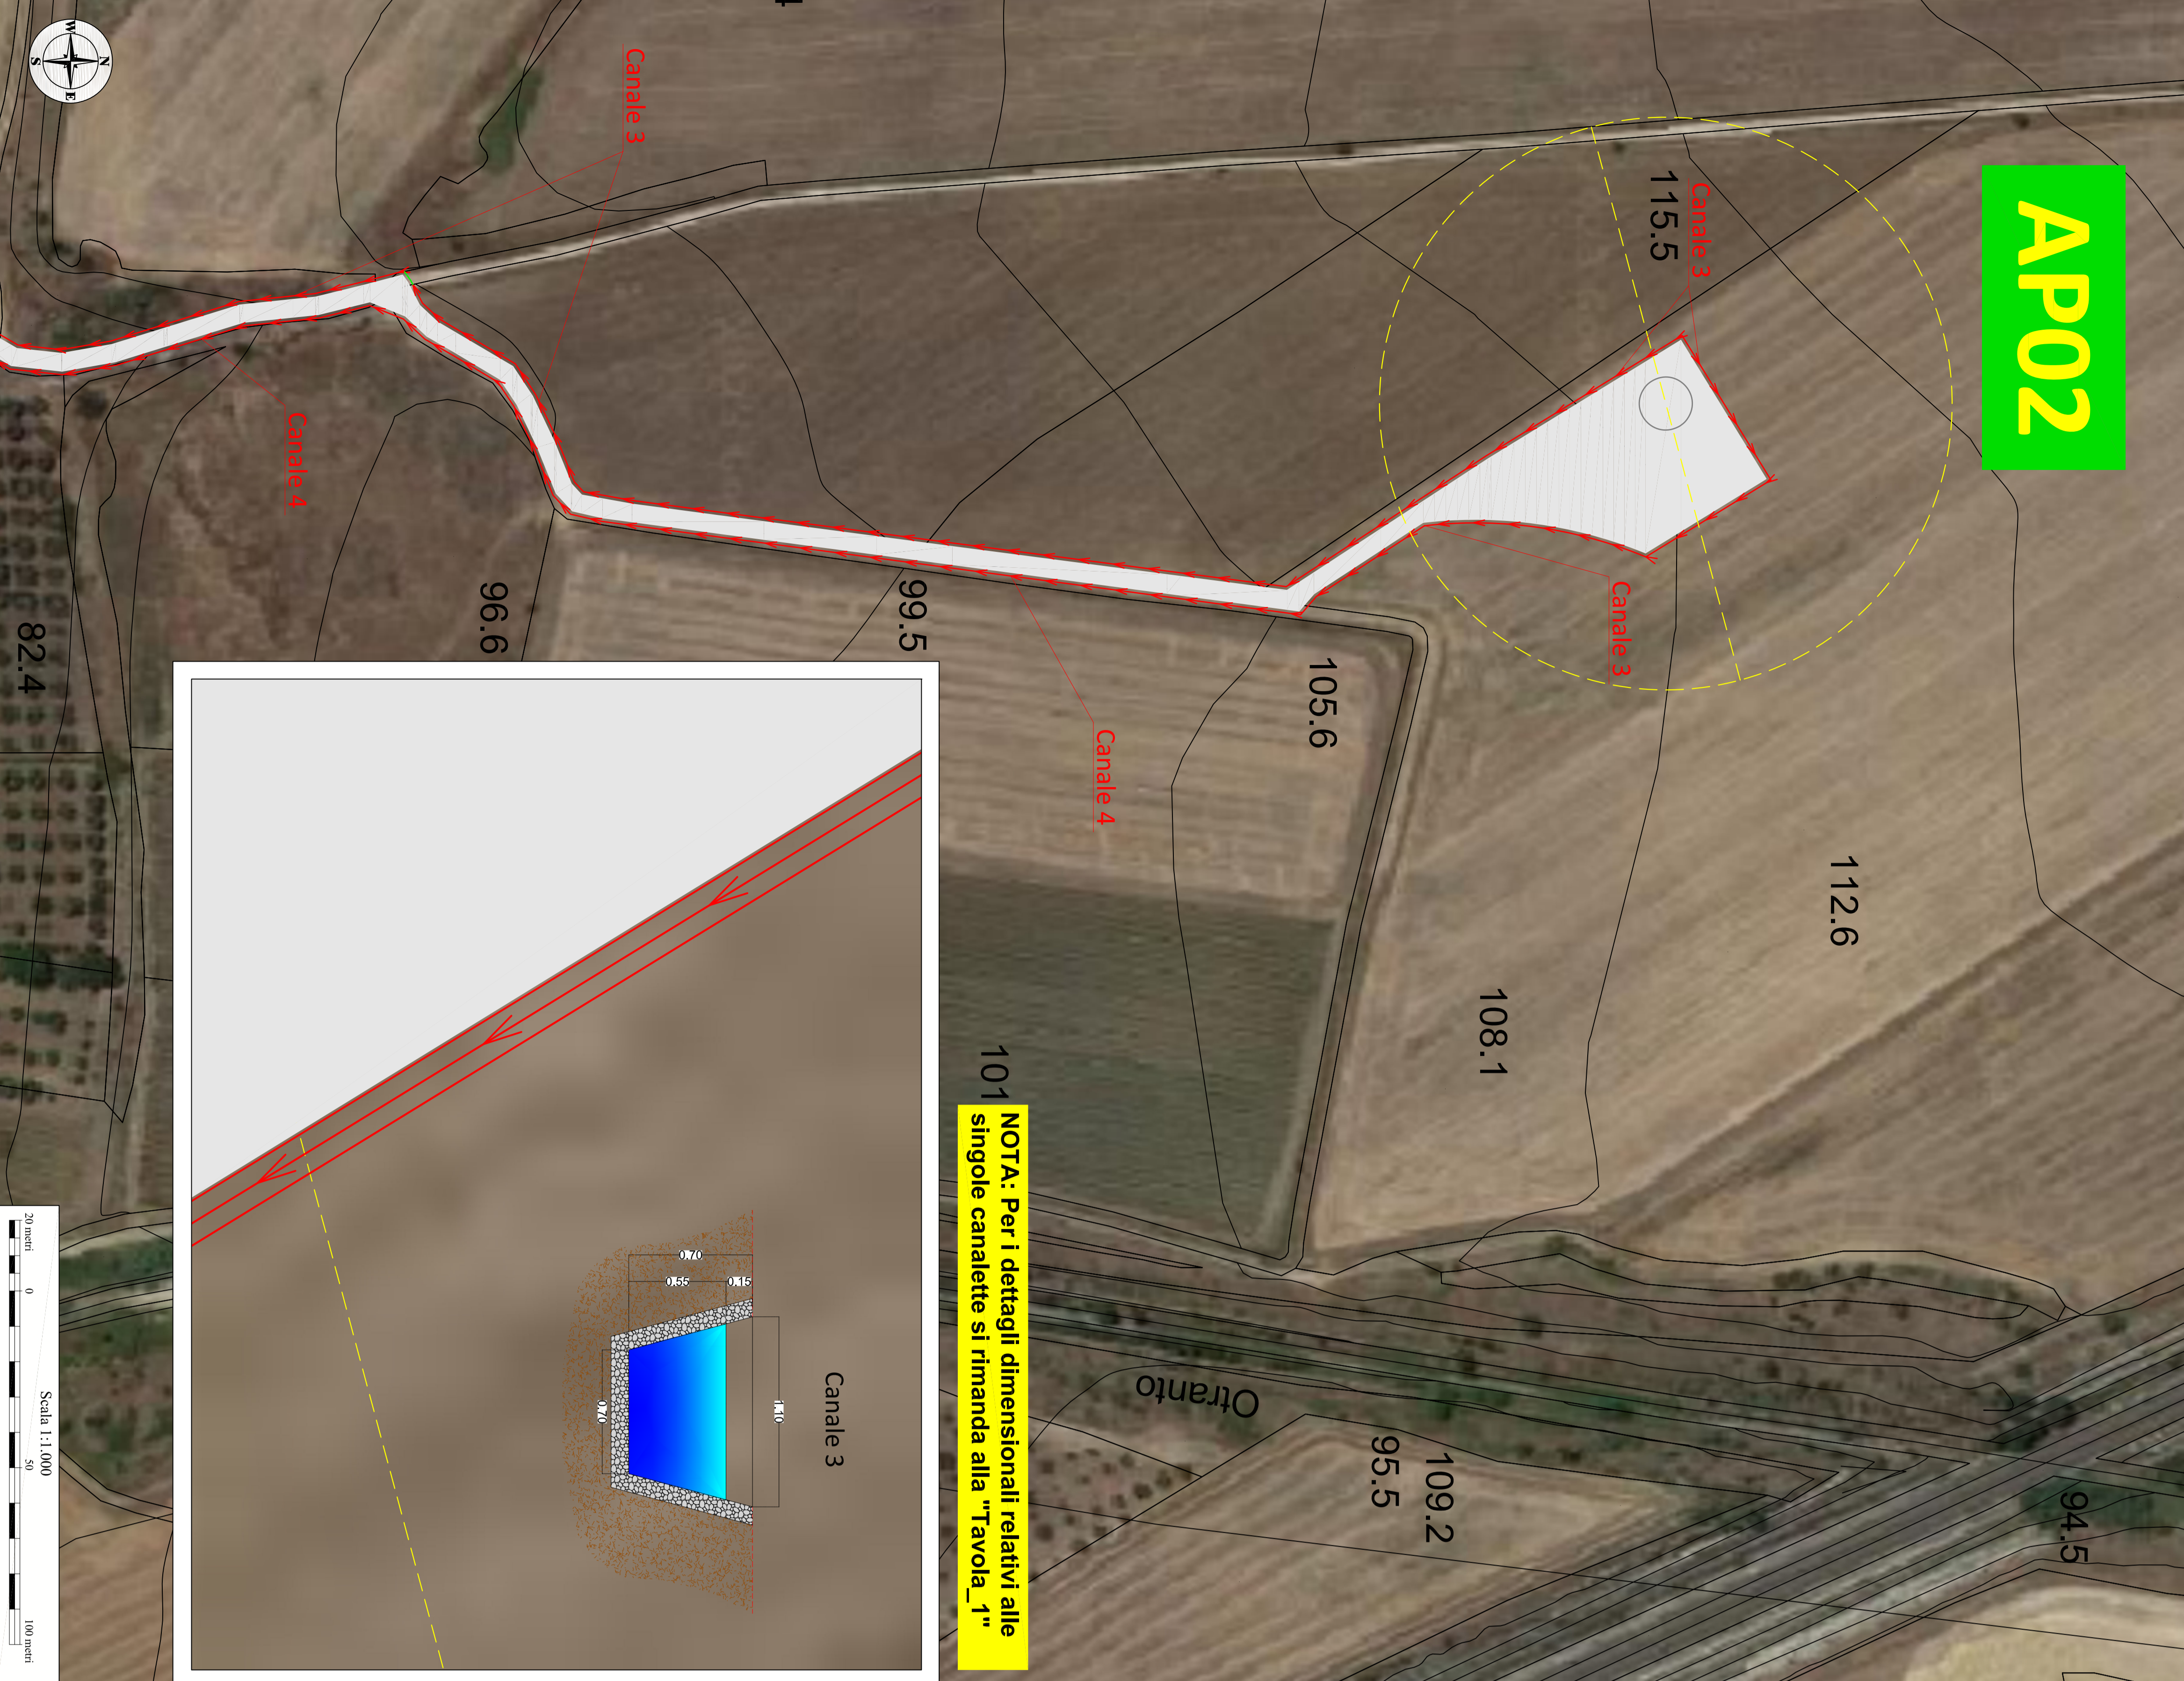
AP02

Canale 3

Canale 3

Canale 4

Canale 4

Canale 3

115.5

96.6

99.5

82.4

105.6

112.6

108.1

101

109.2

95.5

94.5

Otranto

NOTA: Per i dettagli dimensionali relativi alle singole canalette si rimanda alla "Tavola_1"

Canale 3

0.70

0.55

0.15

0.70

1.10

Scala 1:1.000

20 metri

0

50

100 metri

N
S
W
E